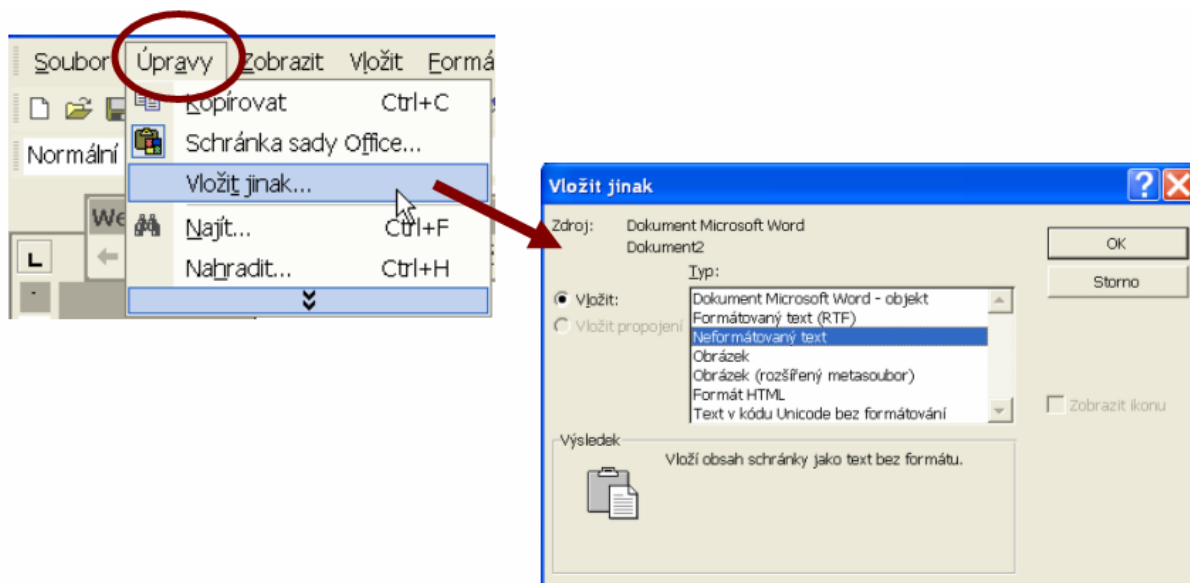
Soubor Úpravy Zobrazit Vložit Formá

Normální

We

Kopírovat Ctrl+C
Schránka sady Office...
Vložit jinak...
Najít... Ctrl+F
Nahradit... Ctrl+H

Vložit jinak

Zdroj: Dokument Microsoft Word
Dokument2

Typ:

Vložit:
Vložit propojení

Dokument Microsoft Word - objekt
Formátovaný text (RTF)
Neformátovaný text
Obrázek
Obrázek (rozšířený metasoubor)
Formát HTML
Text v kódu Unicode bez formátování

OK
Storno

Zobrazit ikonu

Výsledek
Vloží obsah schránky jako text bez formátu.